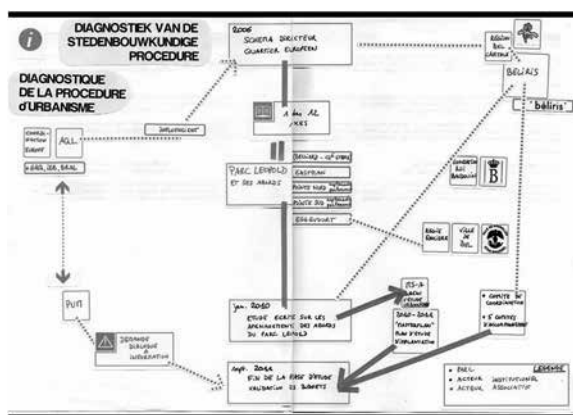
i

DIAGNOSTIEK VAN DE STEDENBOUWKUNDIGE PROCEDURE

DIAGNOSTIQUE DE LA PROCEDURE d'URBANISME

2006
SCHEMA DIRECTEUR
QUARTIER EUROPEEN

RÉGION BXL CAPITALE

BELIRIS

beliris

CONSEIL D'ÉTAT EUROP.

AGL

DIPLOMATIQUE

+ GRS, BB, SRAL

A4 tm A2
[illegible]

PARC LEOPOLD
ET SES ABORDS

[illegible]
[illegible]
POINTE NORD
POINTE SUD
EENGEBOUW

COMMUNE BXL BRUXELLES

B

REGIE FONCIERE

VILLE DE BXL

PUM

ÉCHANGE DIALOGUE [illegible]

Jan. 2010
ÉTUDE ÉCRITE SUR LES AMÉNAGEMENTS DES ABORDS DU PARC LEOPOLD

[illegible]

2010 - 2012
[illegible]
PLAN D'ÉTUDE D'IMPLANTATION

• COMITÉ DE CONCERTATION
• 5 GROUPES D'ACCOMPAGNEMENT

Sept. 2012
FIN DE LA FASE D'ÉTUDE
VALIDATION ET BUDGETS

• ÉXEC.
• ACTEUR INSTITUTIONNEL
• ACTEUR ASSOCIATIF

LÉGENDE